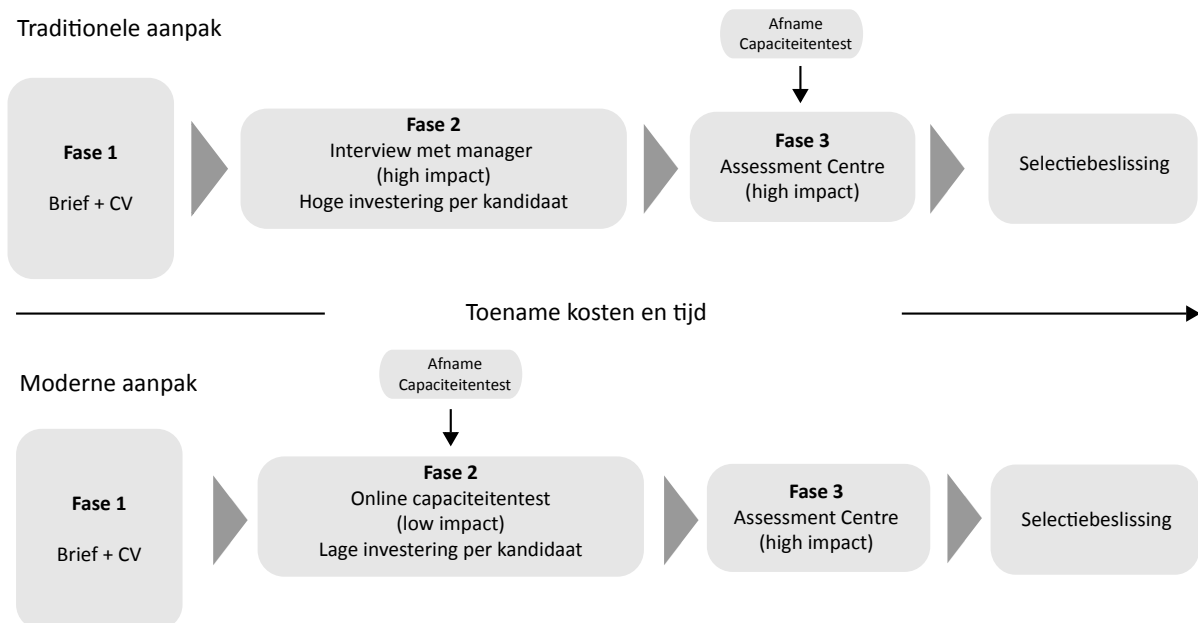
Traditionele aanpak

Afname Capaciteitentest

**Fase 1**

Brief + CV

**Fase 2**
Interview met manager
(high impact)
Hoge investering per kandidaat

**Fase 3**
Assessment Centre
(high impact)

Selectiebeslissing

Toename kosten en tijd

Moderne aanpak

Afname Capaciteitentest

**Fase 1**

Brief + CV

**Fase 2**
Online capaciteitentest
(low impact)
Lage investering per kandidaat

**Fase 3**
Assessment Centre
(high impact)

Selectiebeslissing